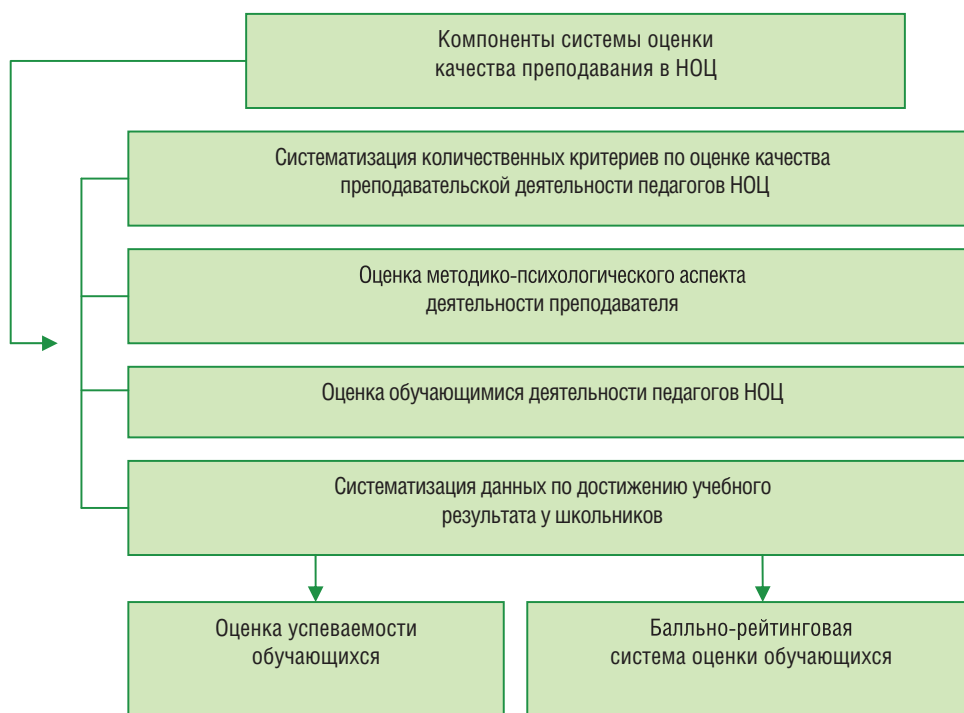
Компоненты системы оценки качества преподавания в НОЦ

Систематизация количественных критериев по оценке качества преподавательской деятельности педагогов НОЦ

Оценка методико-психологического аспекта деятельности преподавателя

Оценка обучающимися деятельности педагогов НОЦ

Систематизация данных по достижению учебного результата у школьников

Оценка успеваемости обучающихся

Балльно-рейтинговая система оценки обучающихся